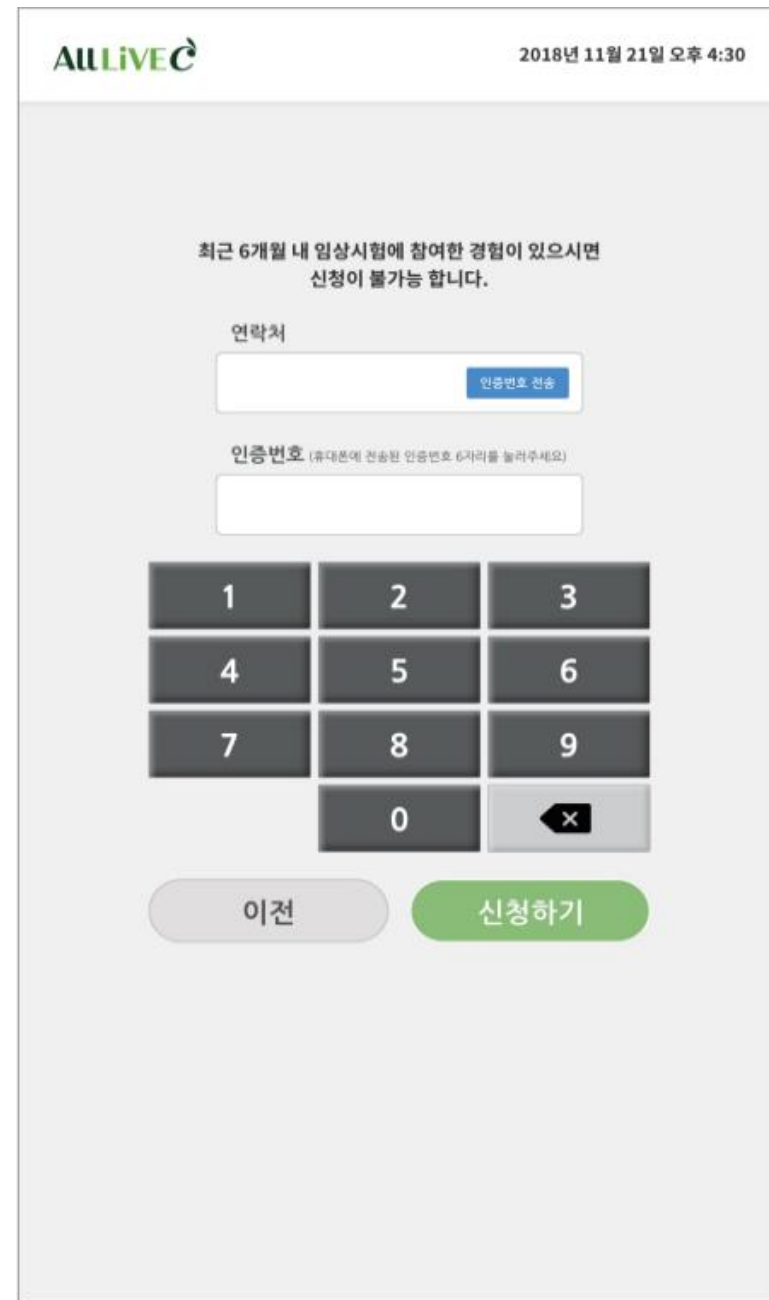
ALLLIVEC

2018년 11월 21일 오후 4:30

최근 6개월 내 임상시험에 참여한 경험이 있으시면 신청이 불가능 합니다.

연락처

인증번호 전송

인증번호 (휴대폰에 전송된 인증번호 6자리를 눌러주세요)

1
2
3
4
5
6
7
8
9
0

이전

신청하기